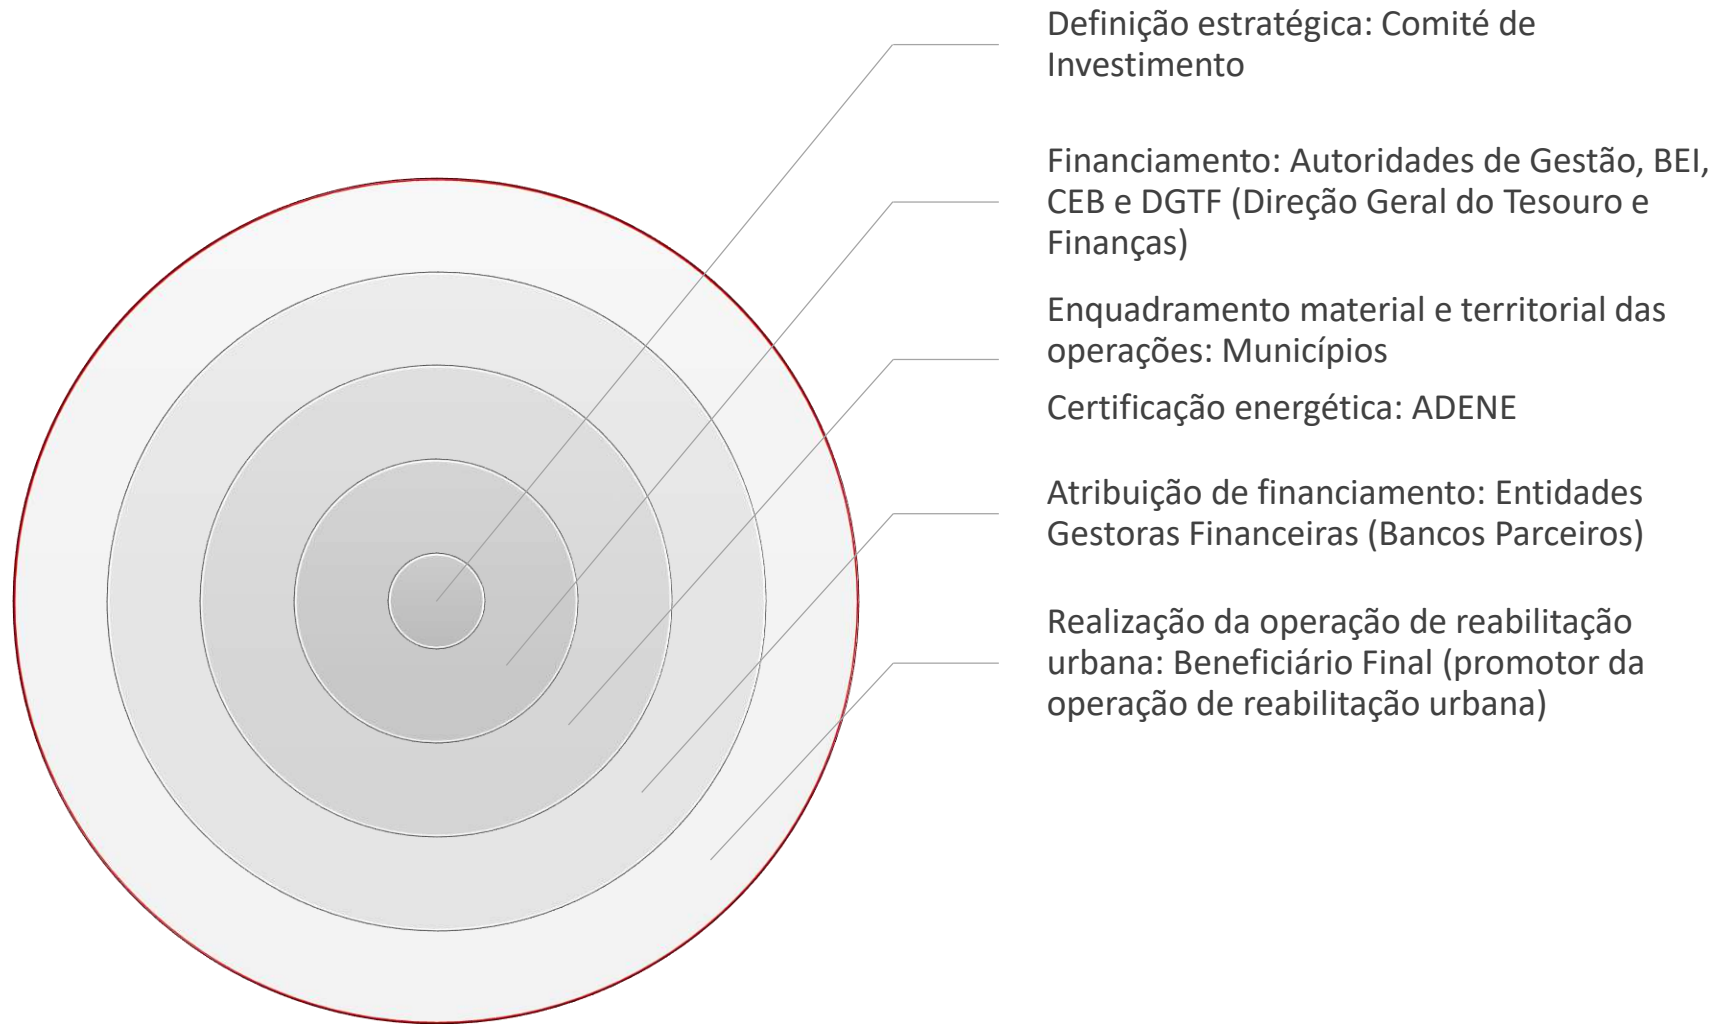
Definição estratégica: Comité de Investimento

Financiamento: Autoridades de Gestão, BEI, CEB e DGTF (Direção Geral do Tesouro e Finanças)

Enquadramento material e territorial das operações: Municípios

Certificação energética: ADENE

Atribuição de financiamento: Entidades Gestoras Financeiras (Bancos Parceiros)

Realização da operação de reabilitação urbana: Beneficiário Final (promotor da operação de reabilitação urbana)